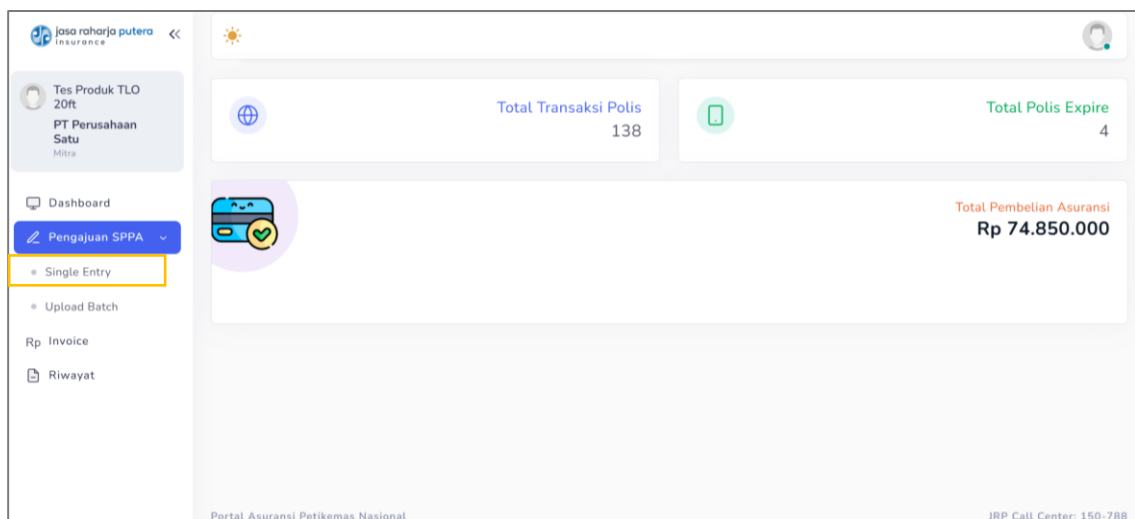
jasa raharja putera
insurance

Tes Produk TLO 20ft
PT Perusahaan Satu
Mitra

Dashboard
Pengajuan SPPA
Single Entry
Upload Batch
Rp Invoice
Riwayat

Total Transaksi Polis
138

Total Polis Expire
4

Total Pembelian Asuransi
Rp 74.850.000

Portal Asuransi Petikemas Nasional

JRP Call Center: 150-788